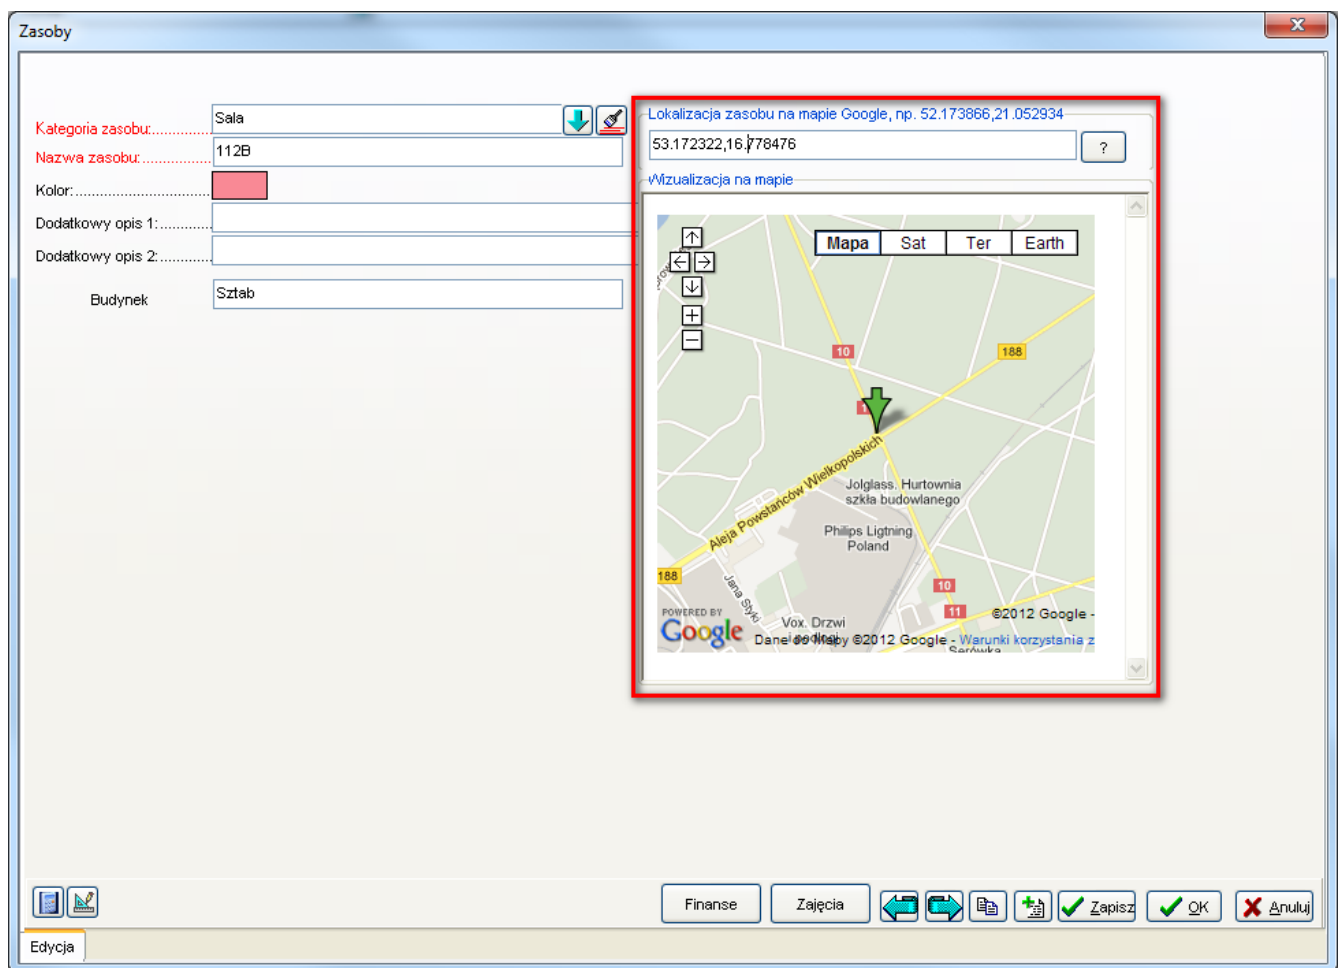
Zasoby

Kategoria zasobu:............ Sala
Nazwa zasobu:............ 112B
Kolor:............
Dodatkowy opis 1:............
Dodatkowy opis 2:............
Budynek Sztab

Lokalizacja zasobu na mapie Google, np. 52.173866,21.052934
53.172322,16.778476
?
Wizualizacja na mapie

Mapa | Sat | Ter | Earth

10
188
Aleja Powstańców Wielkopolskich
Jolglass. Hurtownia szkła budowlanego
Philips Ligtning Poland
188
Jana Styki
10
11
POWERED BY Google
Vox. Drzwi
©2012 Google -
Dane do Mapy ©2012 Google - Warunki korzystania z

Finanse
Zajęcia
Zapisz
OK
Anuluj

Edycja